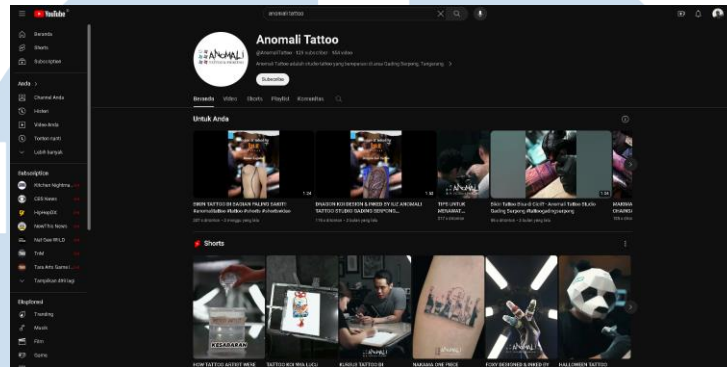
YouTube

anomali tattoo

Beranda
Shorts
Subscription

Anda >
Channel Anda
Histori
Video Anda
Tonton nanti
Lebih banyak

Subscription
Kitchen Nightma...
CNS News
HipHopDX
NineThs News
NetTube RFLD
TVM
Tara Arts Game...
Tampilkan 494 lagi

Eksplorasi
Trending
Musik
Film
Game

ANOMALI

Anomali Tattoo
@AnomaliTattoo · 921 subscriber · 94 video
Anomali Tattoo adalah studio tattoo yang berada di Jalan Gading Serpong, Tangerang. >
Subscribe

Beranda Video Shorts Playlist Komunitas

Untuk Anda

SIKIN TATTOO DI BAGIAN PALING SAKIT! #anomalitattoo #tattoo #shorts #ohatattoo
237 x ditonton · 3 minggu yang lalu

DRAGON KOI DESIGN & INKED BY ILC ANOMALI TATTOO STUDIO GADING SERPONG...
176 x ditonton · 3 bulan yang lalu

TIPS UNTUK MERAWAT...
217 x ditonton

Skin Tattoo Eksotik Cliff - Anomali Tattoo Studio Gading Serpong #tattoogadingserpong
85 x ditonton · 3 bulan yang lalu

MAKNA CHAINS
93 x dito

Shorts

KESABARAN

HOW TATTOO ARTIST WERE

TATTOO KOI NYA LUCU

KURSUS TATTOO DI

NAKAMA ONE PIECE

FOXY DESIGNED & INKED BY

HALLOWEEN TATTOO